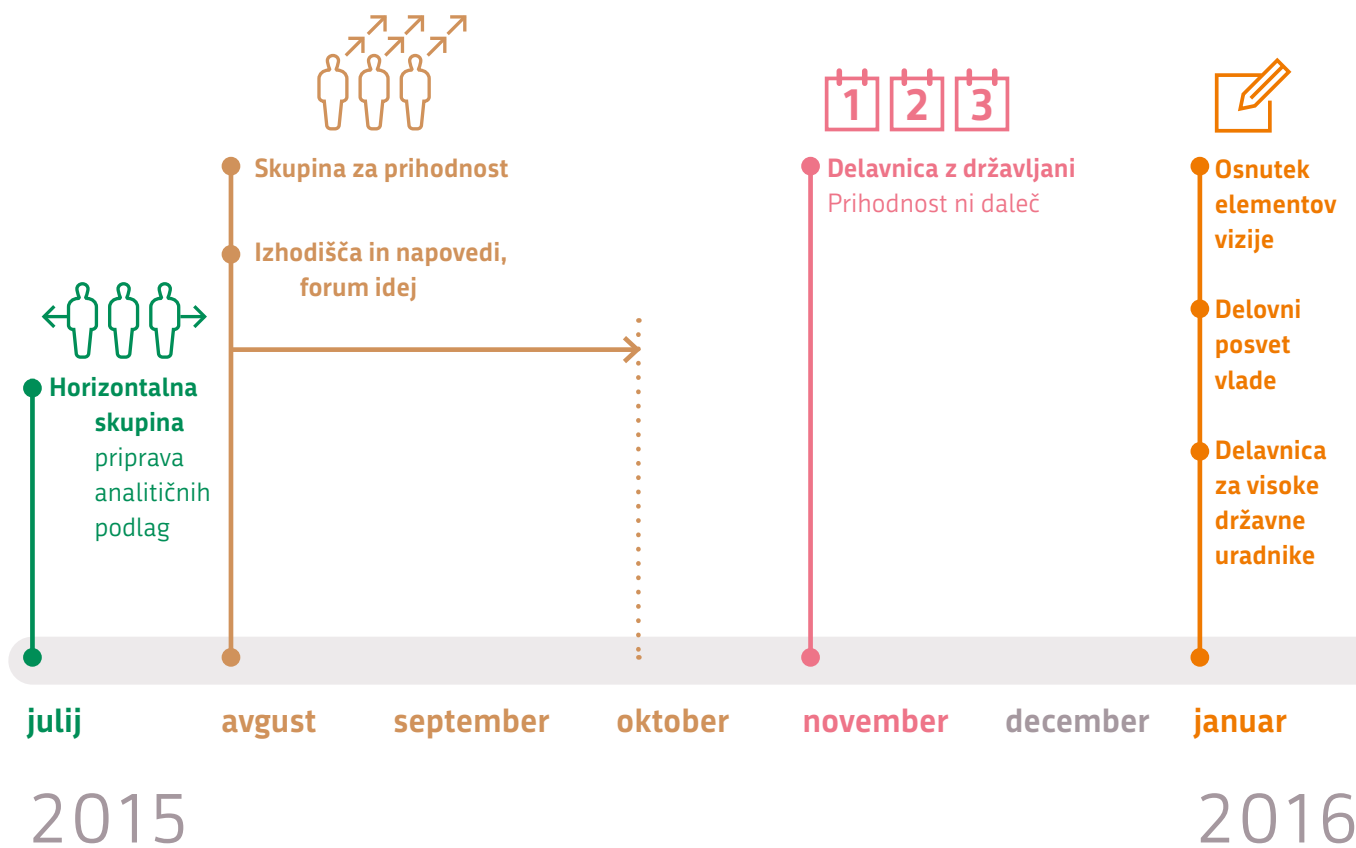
1 2 3

Skupina za prihodnost

Izhodišča in napovedi, forum idej

Delavnica z državljani
Prihodnost ni daleč

Osnutek elementov vizije

Delovni posvet vlade

Delavnica za visoke državne uradnike

Horizontalna skupina
priprava analitičnih podlag

julij
avgust
september
oktober
november
december
januar

2015

2016